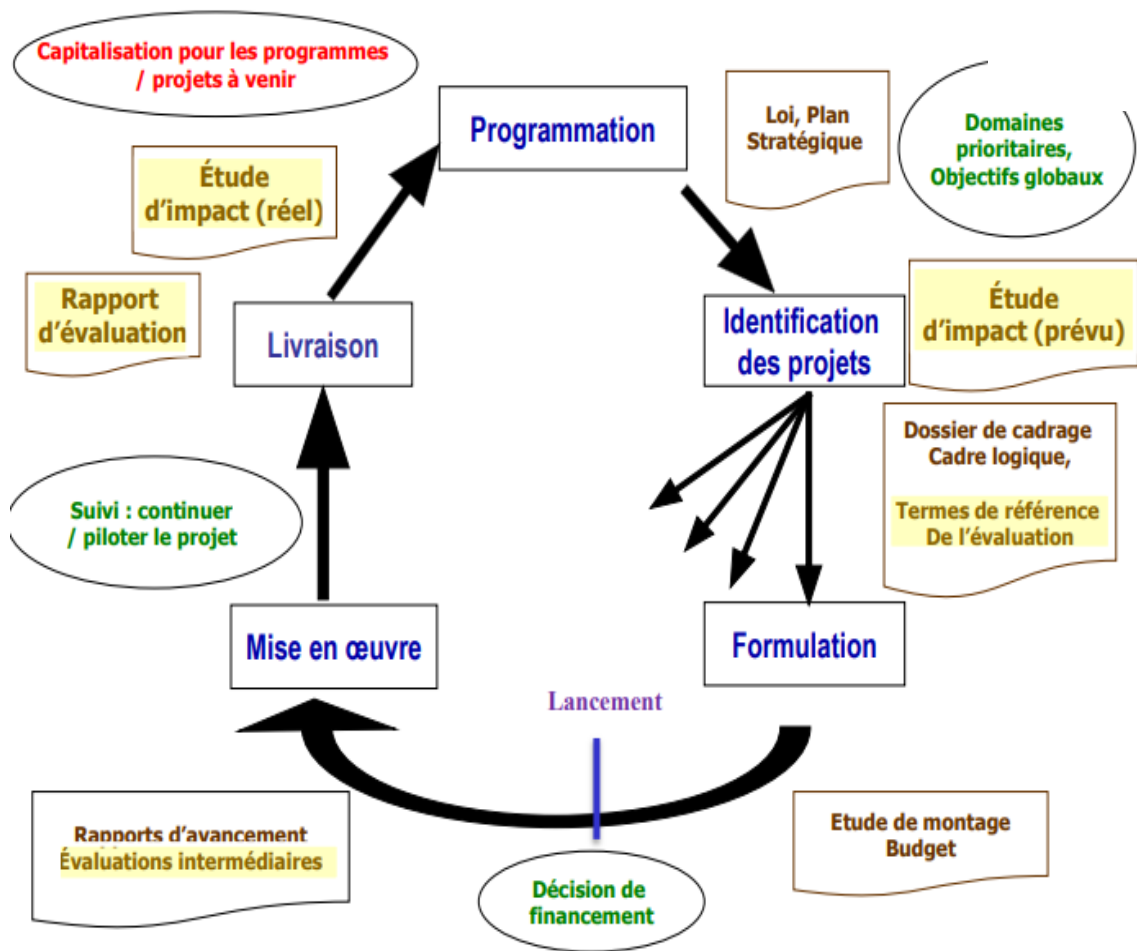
Capitalisation pour les programmes / projets à venir

Programmation

Loi, Plan Stratégique

Domaines prioritaires, Objectifs globaux

Étude d'impact (réel)

Rapport d'évaluation

Livraison

Identification des projets

Étude d'impact (prévu)

Dossier de cadrage Cadre logique,

Termes de référence De l'évaluation

Suivi : continuer / piloter le projet

Mise en œuvre

Formulation

Lancement

Rapports d'avancement
Évaluations intermédiaires

Etude de montage Budget

Décision de financement